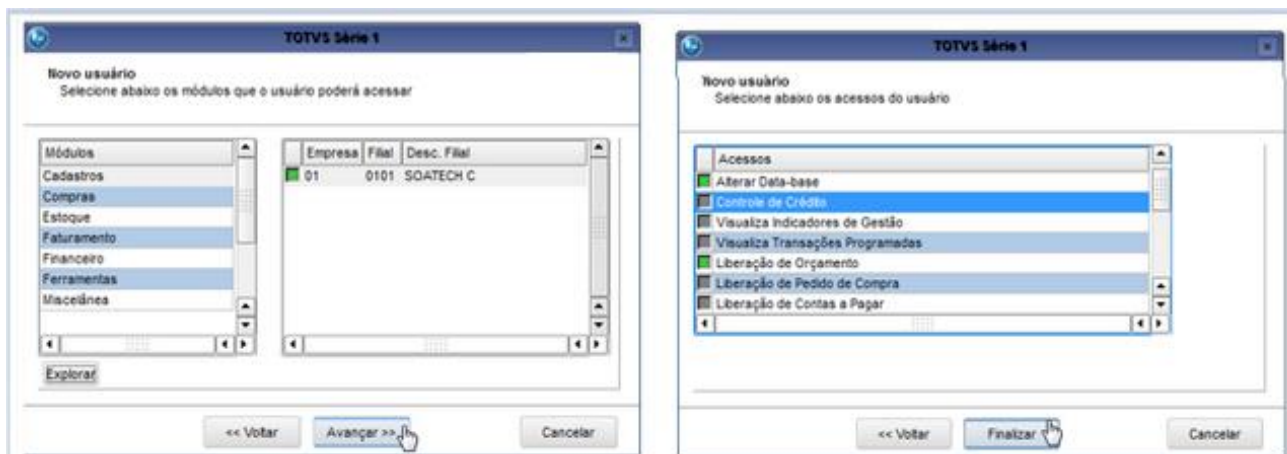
TOTVS Série 1

Novo usuário
Selecione abaixo os módulos que o usuário poderá acessar

| Módulos |
|---|
| Cadastros |
| Compras |
| Estoque |
| Faturamento |
| Financeiro |
| Ferramentas |
| Miscelânea |

| Empresa | Filial | Desc. Filial |
|---|---|---|
| 01 | 0101 | SOATECH C |

Explorar

<< Voltar
Avançar >>
Cancelar

TOTVS Série 1

Novo usuário
Selecione abaixo os acessos do usuário

| Acessos |
|---|
| Alterar Data-base |
| Controle de Crédito |
| Visualiza Indicadores de Gestão |
| Visualiza Transações Programadas |
| Liberação de Orçamento |
| Liberação de Pedido de Compra |
| Liberação de Contas a Pagar |

<< Voltar
Finalizar
Cancelar